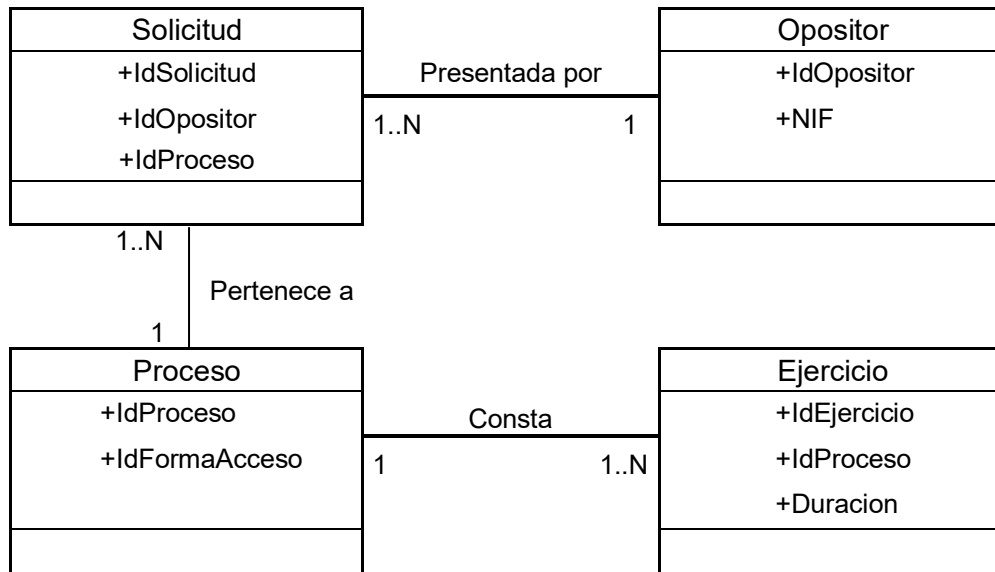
Solicitud
+IdSolicitud
+IdOpositor
+IdProceso

Presentada por
1..N
1

Opositor
+IdOpositor
+NIF

1..N
Pertenece a
1

Proceso
+IdProceso
+IdFormaAcceso

Consta
1
1..N

Ejercicio
+IdEjercicio
+IdProceso
+Duracion